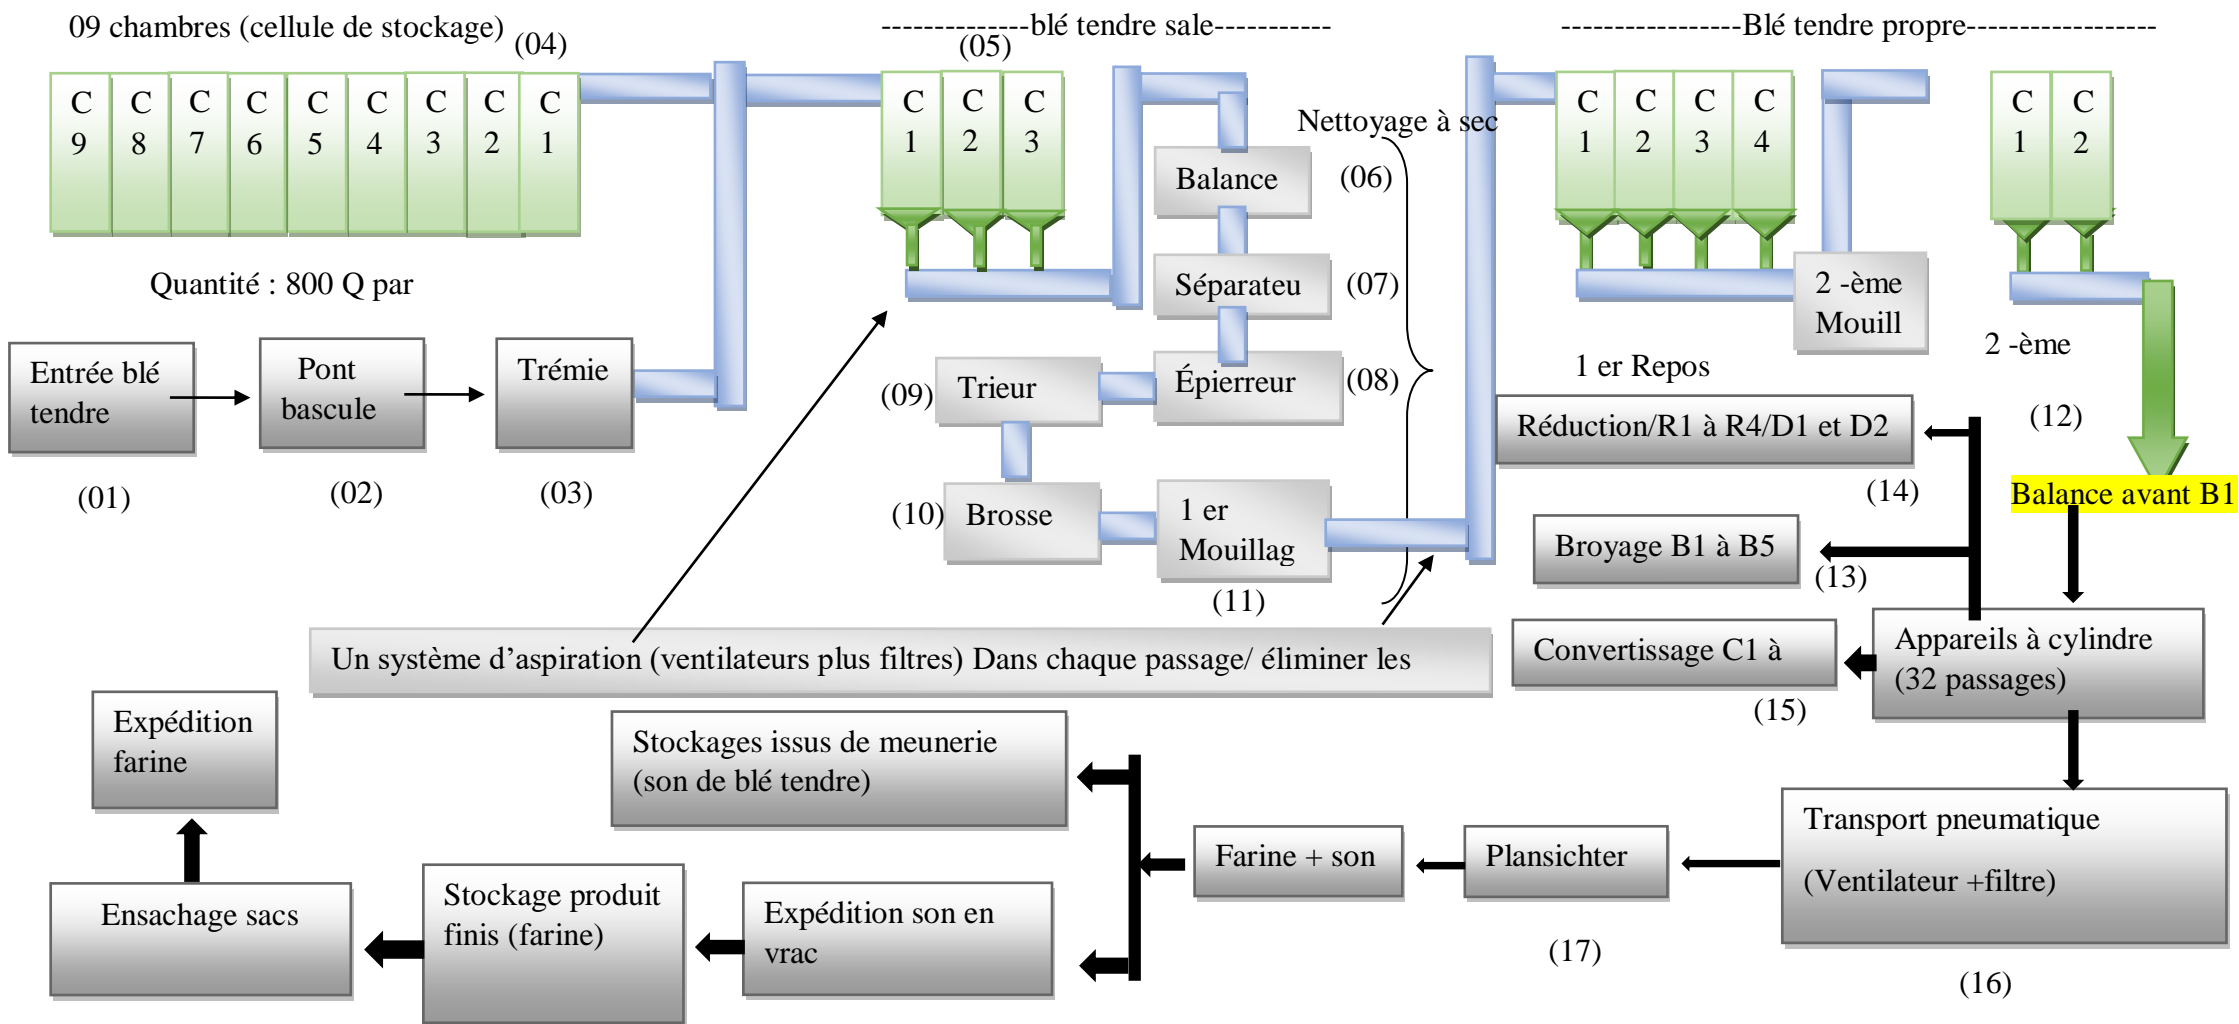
09 chambres (cellule de stockage) (04)

C 9 C 8 C 7 C 6 C 5 C 4 C 3 C 2 C 1

Quantité : 800 Q par

--------------blé tendre sale----------

(05)

C 1 C 2 C 3

----------------Blé tendre propre-----------------

C 1 C 2 C 3 C 4

C 1 C 2

Nettoyage à sec

Balance (06)

Séparateu (07)

Épierreur (08)

(09) Trieur

(10) Brosse

1 er Mouillag

(11)

2 -ème Mouill

1 er Repos

2 -ème

(12)

Entrée blé tendre

(01)

Pont bascule

(02)

Trémie

(03)

Réduction/R1 à R4/D1 et D2

(14)

Balance avant B1

Broyage B1 à B5

(13)

Un système d'aspiration (ventilateurs plus filtres) Dans chaque passage/ éliminer les

Convertissage C1 à

(15)

Appareils à cylindre (32 passages)

Expédition farine

Stockages issus de meunerie (son de blé tendre)

Farine + son

Plansichter

Transport pneumatique

(Ventilateur +filtre)

Ensachage sacs

Stockage produit finis (farine)

Expédition son en vrac

(17)

(16)